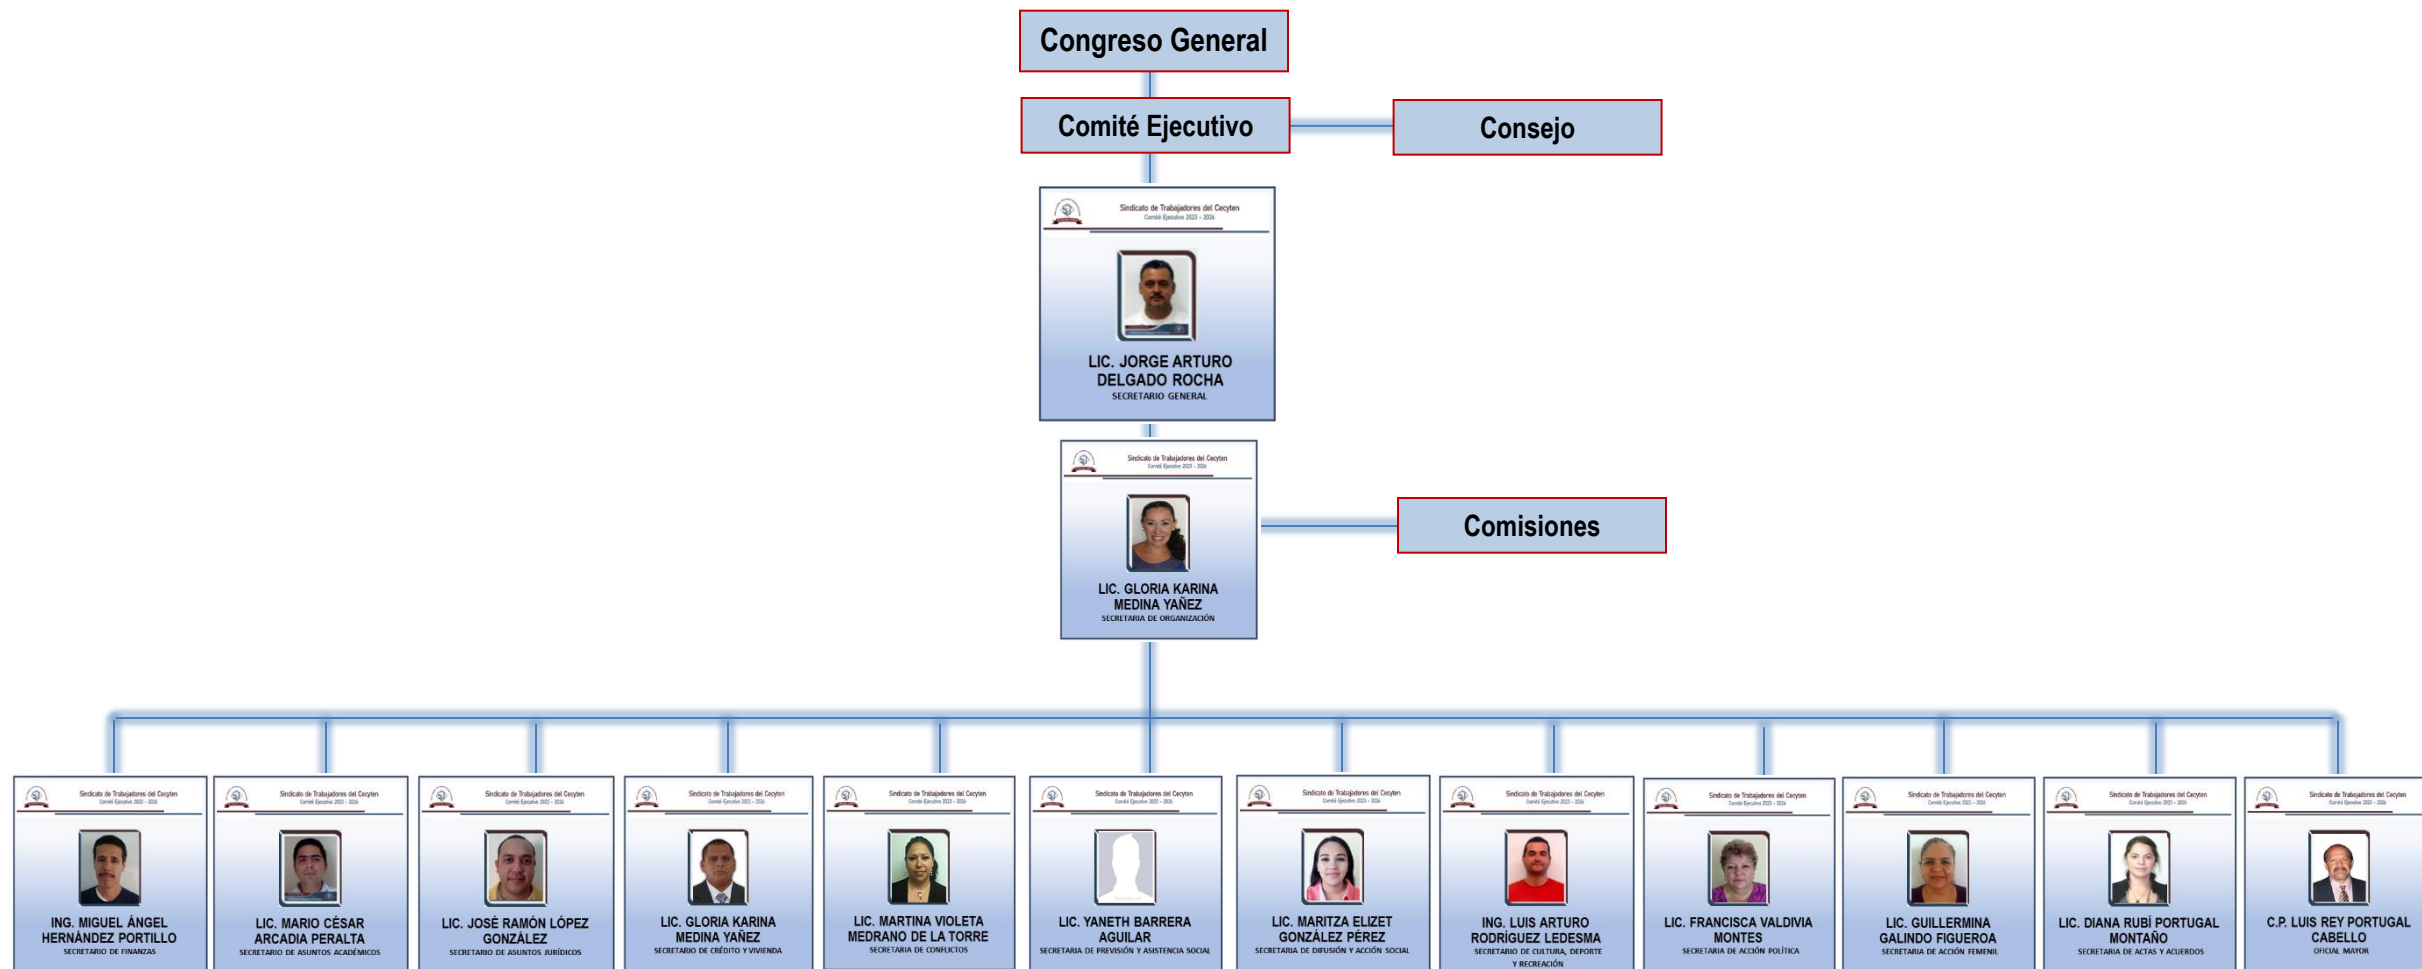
Congreso General

Comité Ejecutivo

Consejo

Sindicato de Trabajadores del Cecyten
Comité Ejecutivo 2023 – 2026

LIC. JORGE ARTURO DELGADO ROCHA
SECRETARIO GENERAL

Sindicato de Trabajadores del Cecyten
Comité Ejecutivo 2023 – 2026

LIC. GLORIA KARINA MEDINA YAÑEZ
SECRETARIA DE ORGANIZACIÓN

Comisiones

ING. MIGUEL ÁNGEL HERNÁNDEZ PORTILLO
SECRETARIO DE FINANZAS

LIC. MARIO CÉSAR ARCADIA PERALTA
SECRETARIO DE ASUNTOS ACADÉMICOS

LIC. JOSÉ RAMÓN LÓPEZ GONZÁLEZ
SECRETARIO DE ASUNTOS JURÍDICOS

LIC. GLORIA KARINA MEDINA YAÑEZ
SECRETARIA DE CRÉDITO Y VIVIENDA

LIC. MARTINA VIOLETA MEDRANO DE LA TORRE
SECRETARIA DE CONFLICTOS

LIC. YANETH BARRERA AGUILAR
SECRETARIA DE PREVISIÓN Y ASISTENCIA SOCIAL

LIC. MARITZA ELIZET GONZÁLEZ PÉREZ
SECRETARIA DE DIFUSIÓN Y ACCIÓN SOCIAL

ING. LUIS ARTURO RODRÍGUEZ LEDESMA
SECRETARIO DE CULTURA, DEPORTE Y RECREACIÓN

LIC. FRANCISCA VALDIVIA MONTES
SECRETARIA DE ACCIÓN POLÍTICA

LIC. GUILLERMINA GALINDO FIGUEROA
SECRETARIA DE ACCIÓN FEMENIL

LIC. DIANA RUBÍ PORTUGAL MONTAÑO
SECRETARIA DE ACTAS Y ACUERDOS

C.P. LUIS REY PORTUGAL CABELLO
OFICIAL MAYOR